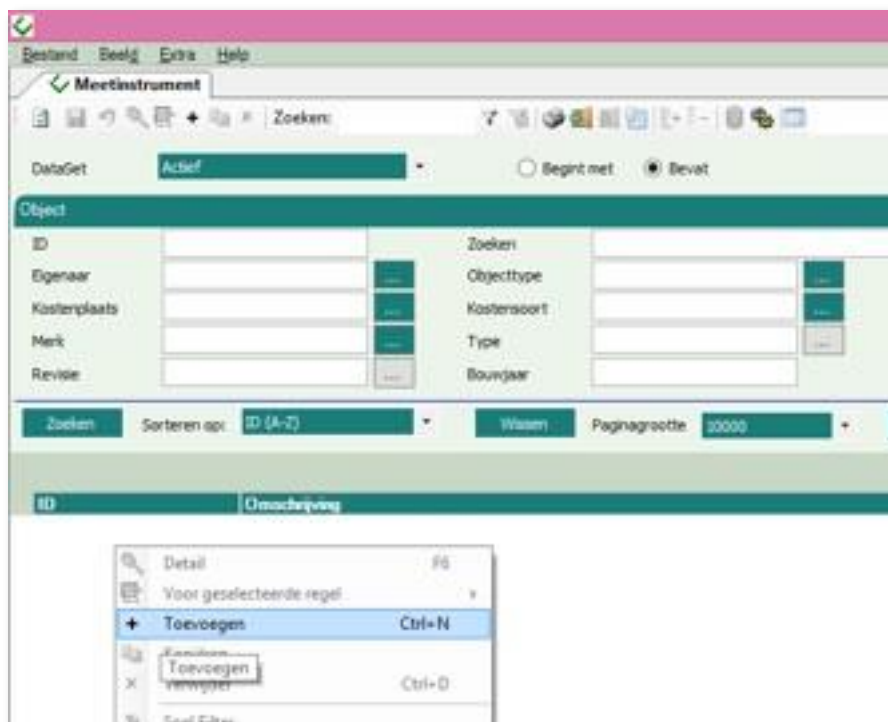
Bestand Beeld Extra Help

Meetinstrument

Zoeken:

DataSet Actief

Begint met Bevat

Object

ID

Zoeken

Eigenaar

...

Objecttype

...

Kostenplaats

...

Kostensoort

...

Merk

...

Type

...

Revisie

...

Bouwjaar

Zoeken

Sorteren op: ID (A-Z)

Wissen

Paginagrootte 10000

ID

Omschrijving

Detail F6

Voor geselecteerde regel

Toevoegen Ctrl+N

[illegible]

Toevoegen

Verwijder Ctrl+D

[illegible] Filter